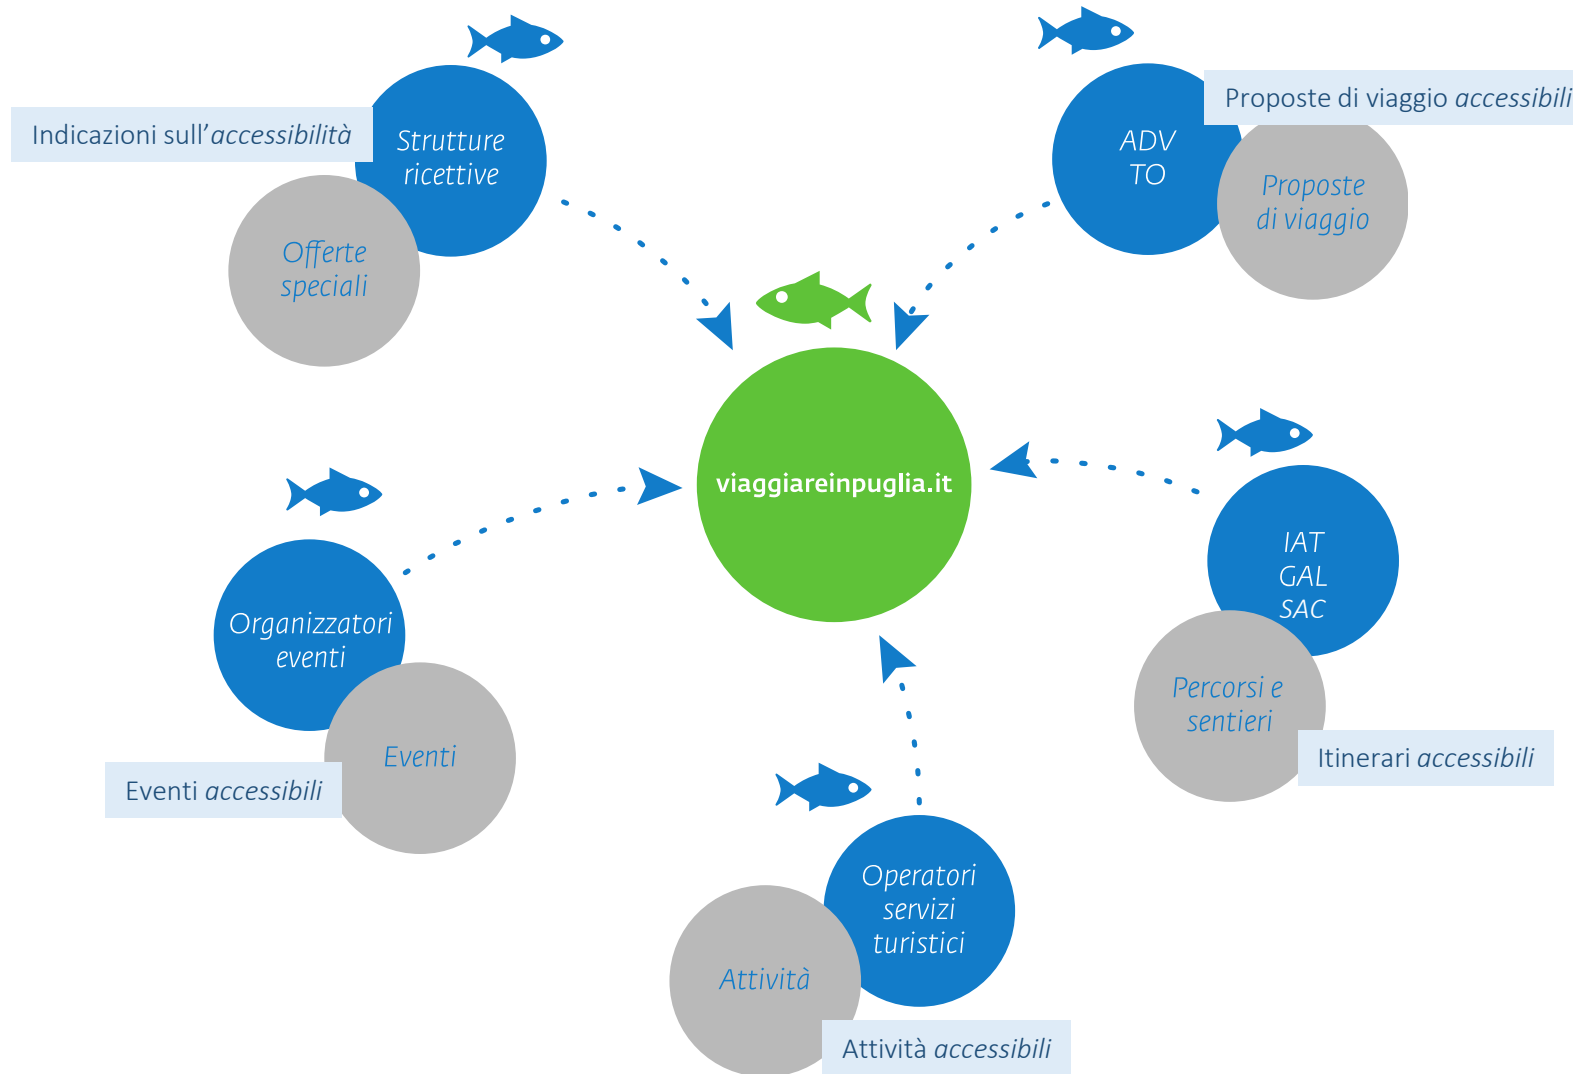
Indicazioni sull'accessibilità

Strutture ricettive

Offerte speciali

ADV
TO

Proposte di viaggio accessibili

Proposte di viaggio

viaggiareinpuglia.it

Organizzatori eventi

Eventi

Eventi accessibili

IAT
GAL
SAC

Percorsi e sentieri

Itinerari accessibili

Operatori servizi turistici

Attività

Attività accessibili